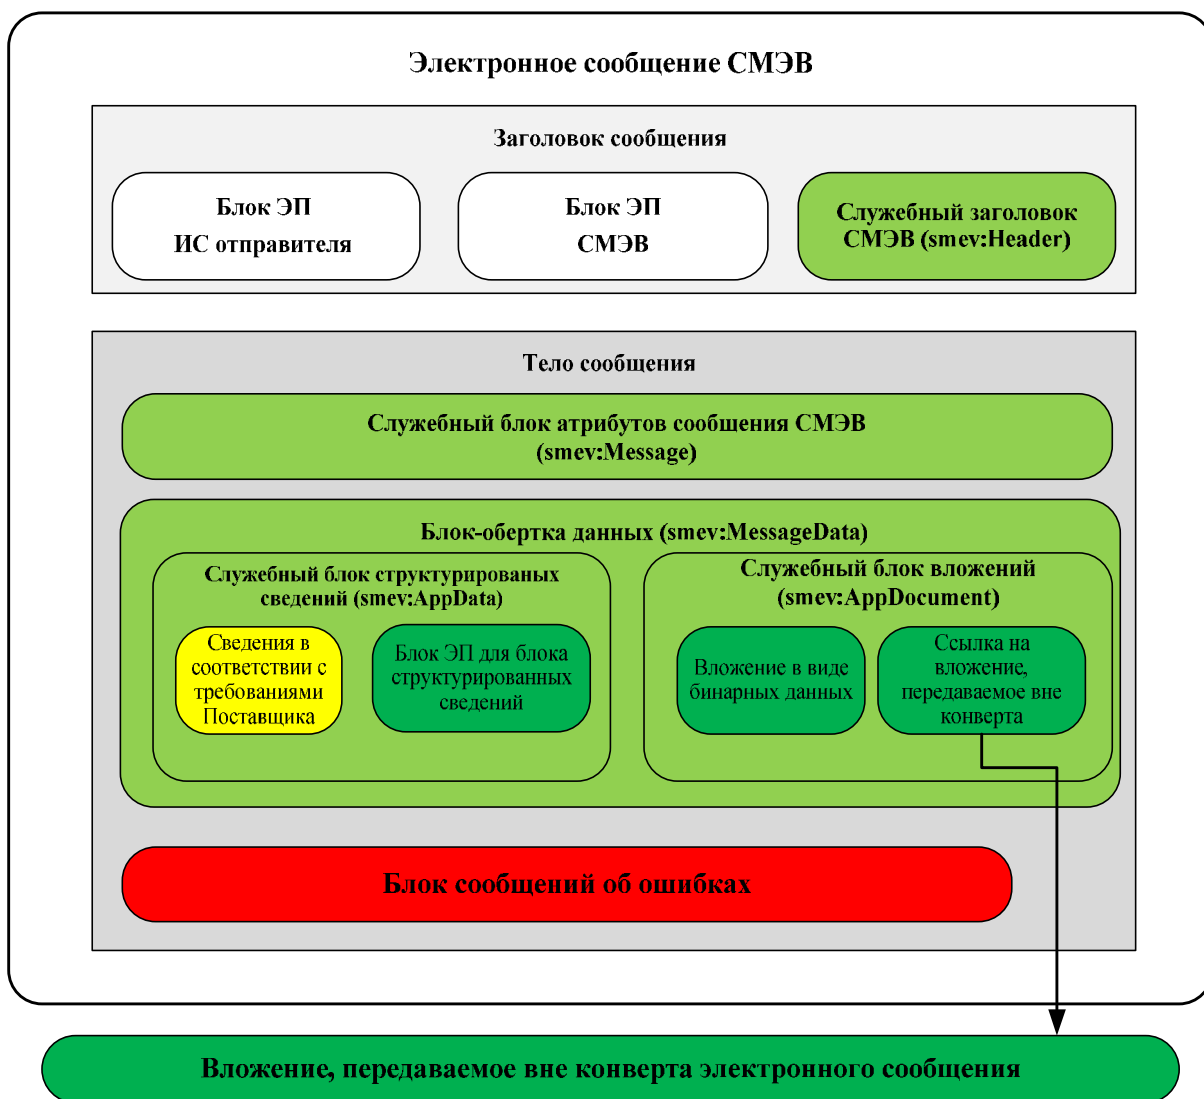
Электронное сообщение СМЭВ

Заголовок сообщения

Блок ЭП
ИС отправителя

Блок ЭП
СМЭВ

Служебный заголовок СМЭВ (smev:Header)

Тело сообщения

Служебный блок атрибутов сообщения СМЭВ (smev:Message)

Блок-обертка данных (smev:MessageData)

Служебный блок структурированых сведений (smev:AppData)

Сведения в соответствии с требованиями Поставщика

Блок ЭП для блока структурированных сведений

Служебный блок вложений (smev:AppDocument)

Вложение в виде бинарных данных

Ссылка на вложение, передаваемое вне конверта

Блок сообщений об ошибках

Вложение, передаваемое вне конверта электронного сообщения